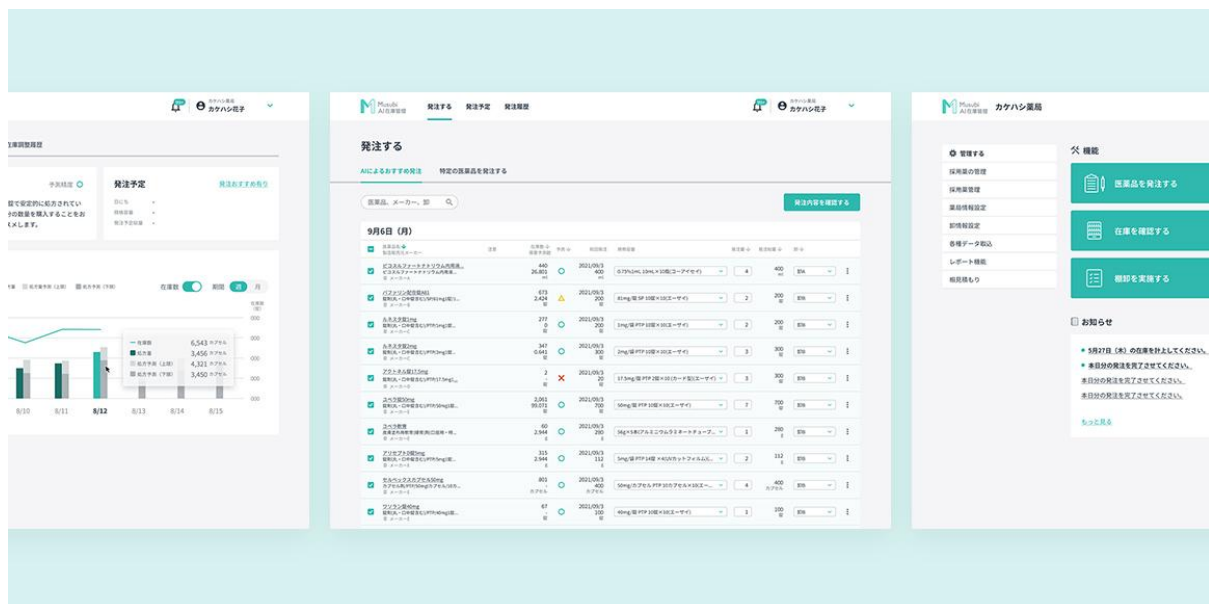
カケハシ薬局
カケハシ花子

在庫調整履歴

予測精度

量で安定的に処方されてい
分の数量を購入することをお
します。

発注予定

発注おすすめ数

在庫数　期間　週　月

在庫数 6,543
処方量 3,456
処方予測（上限） 4,321
処方予測（下限） 3,450

8/10 8/11 8/12 8/13 8/14 8/15

Musubi AI在庫管理

発注する　発注予定　発注履歴

カケハシ薬局
カケハシ花子

発注する

AIによるおすすめ発注　特定の医薬品を発注する

医薬品、メーカー、卸

発注内容を確認する

9月6日（月）

| 医薬品名 | 在庫数 | 発注日 | 包装単位 | 数量 | 卸 |
|---|---|---|---|---|---|
| ピコスルファートナトリウム内用液 | 440 / 26.801 | 2021/09/3 400 | 0.75%10mL 10mL×10瓶（コーアイセイ） | 4 | 400 |
| バファリン配合錠A81 | 673 / 2,424 | 2021/09/3 200 | 81mg/錠 SP 10錠×10（エーザイ） | 2 | 200 |
| ルネスタ錠1mg | 277 / 0 | 2021/09/3 200 | 1mg/錠 PTP 10錠×10（エーザイ） | 2 | 200 |
| ルネスタ錠2mg | 347 / 0.641 | 2021/09/3 300 | 2mg/錠 PTP 10錠×10（エーザイ） | 3 | 300 |
| アクトネル錠17.5mg | 2 / 20 | 2021/09/3 20 | 17.5mg/錠 PTP 2錠×10（カード型）（エーザイ） | 3 | 300 |
| スベラ錠50mg | 2,061 / 99,072 | 2021/09/3 700 | 50mg/錠 PTP 10錠×10（エーザイ） | 7 | 700 |
| スベラ散剤 | 60 / 2,944 | 2021/09/3 200 | 1kg×5本（アルミニウムラミネートチューブ... | 1 | 1 |
| アリセプト D錠5mg | 315 / 2,944 | 2021/09/3 112 | 5mg/錠 PTP 14錠×4（カットフィルム... | 2 | 112 |
| セルベックスカプセル50mg | 801 | 2021/09/3 400 | 50mg/カプセル PTP 10カプセル×10（エー... | 4 | 400 |
| ワソラン錠40mg | 67 / 0 | 2021/09/3 100 | 40mg/錠 PTP 10錠×10（エーザイ） | 1 | 100 |

Musubi AI在庫管理　カケハシ薬局

管理する
採用薬の管理
採用薬管理
薬価情報設定
卸情報設定
各種データ取込
レポート機能
相見積もり

機能

医薬品を発注する

在庫を確認する

棚卸を実施する

お知らせ

5月27日（木）の在庫を計上してください。
本日分の発注を完了させてください。
本日分の発注を完了させてください。
本日分の発注を完了させてください。

もっと見る